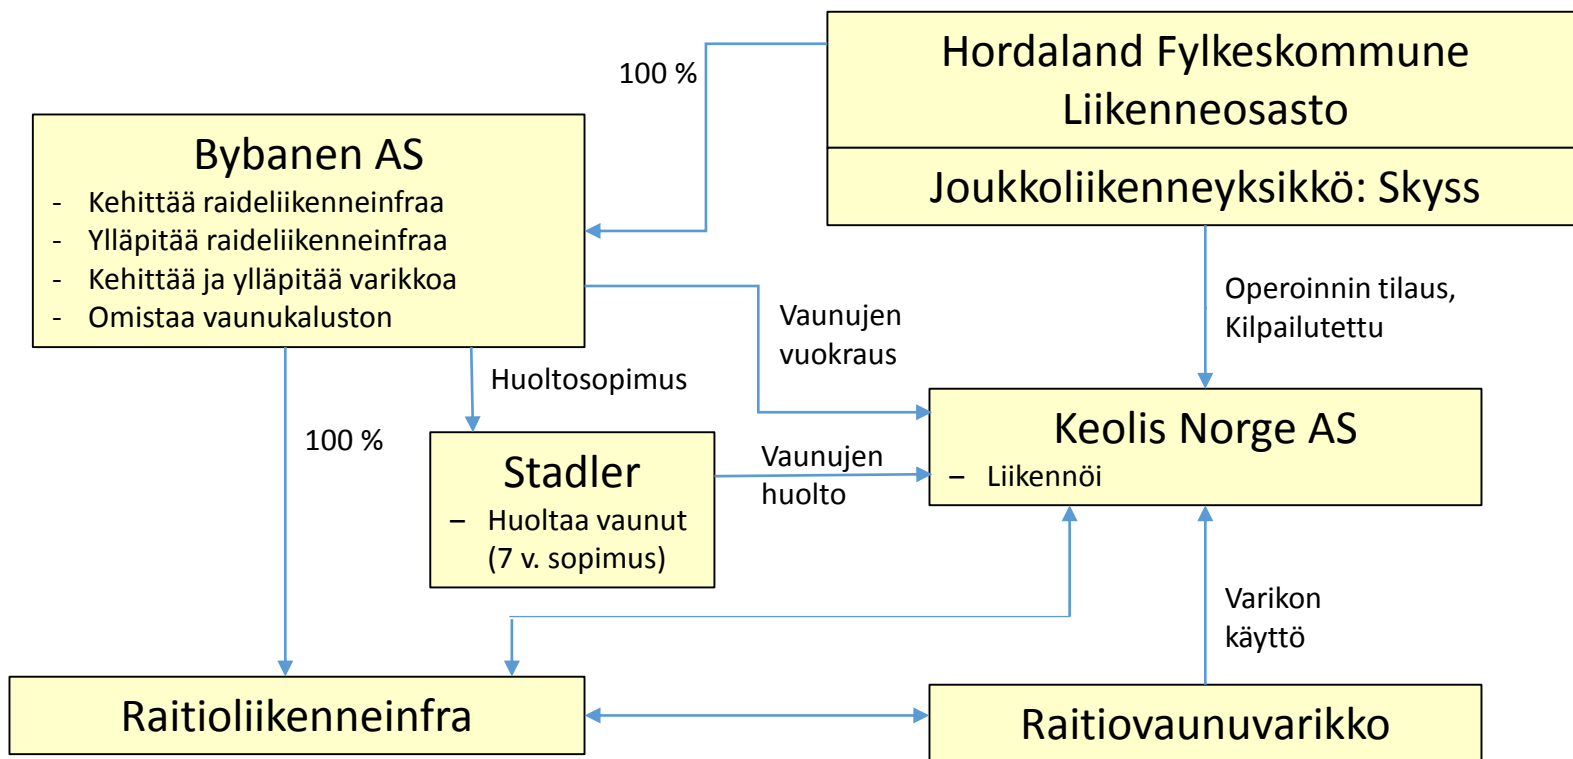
Hordaland Fylkeskommune
Liikenneosasto

Joukkoliikenneyksikkö: Skyss

100 %

Bybanen AS
- Kehittää raideliikenneinfraa
- Ylläpitää raideliikenneinfraa
- Kehittää ja ylläpitää varikkoa
- Omistaa vaunukaluston

Operoinnin tilaus, Kilpailutettu

Vaunujen vuokraus

Huoltosopimus

100 %

Keolis Norge AS
– Liikennöi

Stadler
– Huoltaa vaunut (7 v. sopimus)

Vaunujen huolto

Varikon käyttö

Raitioliikenneinfra

Raitiovaunuvarikko